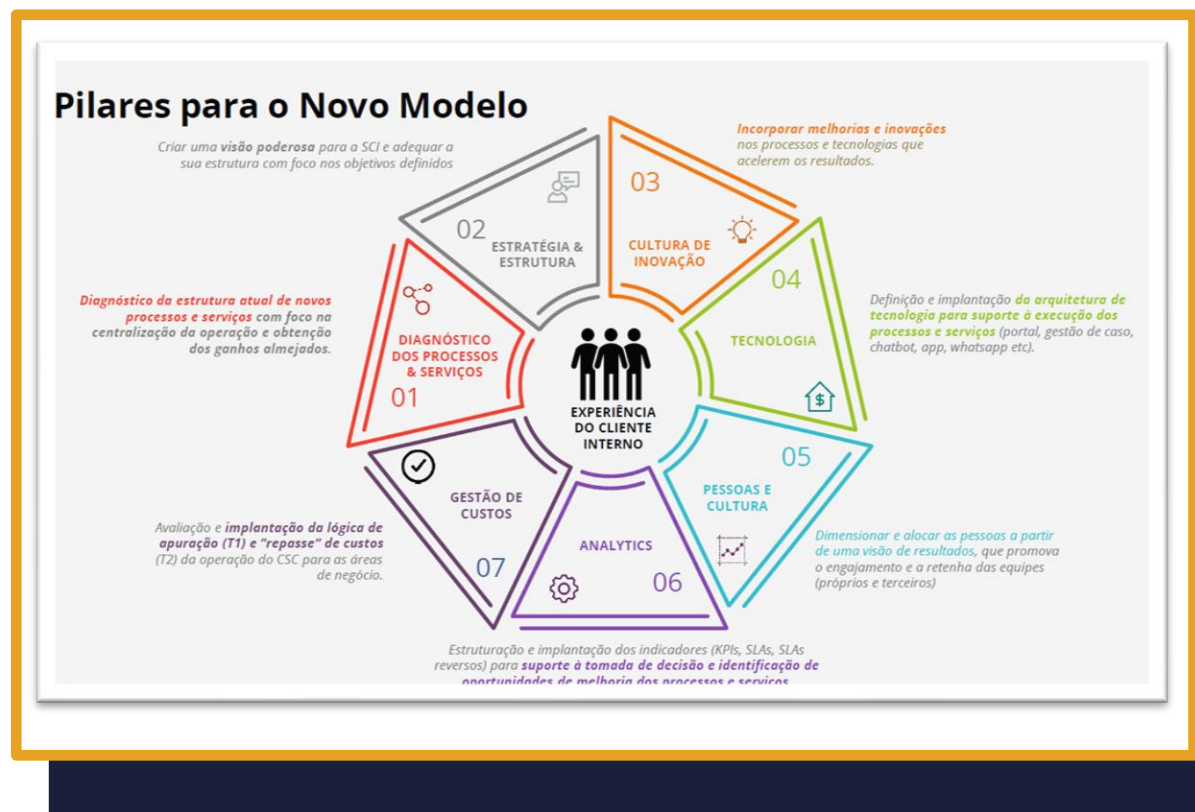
Pilares para o Novo Modelo

Criar uma visão poderosa para a SCI e adequar a sua estrutura com foco nos objetivos definidos

02
ESTRATÉGIA & ESTRUTURA

Incorporar melhorias e inovações nos processos e tecnologias que acelerem os resultados.

03
CULTURA DE INOVAÇÃO

Diagnóstico da estrutura atual de novos processos e serviços com foco na centralização da operação e obtenção dos ganhos almejados.

DIAGNÓSTICO DOS PROCESSOS & SERVIÇOS
01

04
TECNOLOGIA

Definição e implantação da arquitetura de tecnologia para suporte à execução dos processos e serviços (portal, gestão de caso, chatbot, app, whatsapp etc).

EXPERIÊNCIA DO CLIENTE INTERNO

05
PESSOAS E CULTURA

Dimensionar e alocar as pessoas a partir de uma visão de resultados, que promova o engajamento e a retenha das equipes (próprios e terceiros)

GESTÃO DE CUSTOS
07

Avaliação e implantação da lógica de apuração (T1) e "repasse" de custos (T2) da operação do CSC para as áreas de negócio.

ANALYTICS
06

Estruturação e implantação dos indicadores (KPIs, SLAs, SLAs reversos) para suporte à tomada de decisão e identificação de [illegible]